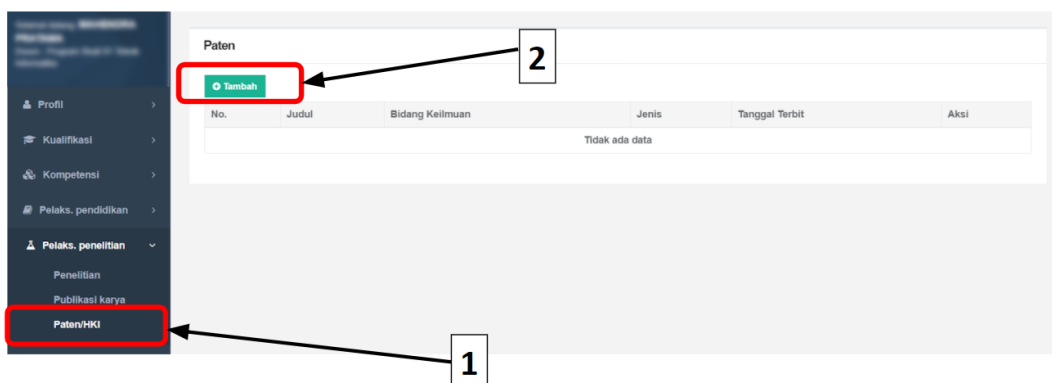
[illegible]

Profil

Kualifikasi

Kompetensi

Pelaks. pendidikan

Pelaks. penelitian

Penelitian

Publikasi karya

Paten/HKI

Paten

Tambah

| No. | Judul | Bidang Keilmuan | Jenis | Tanggal Terbit | Aksi |
|---|---|---|---|---|---|
| Tidak ada data | | | | | |

2

1